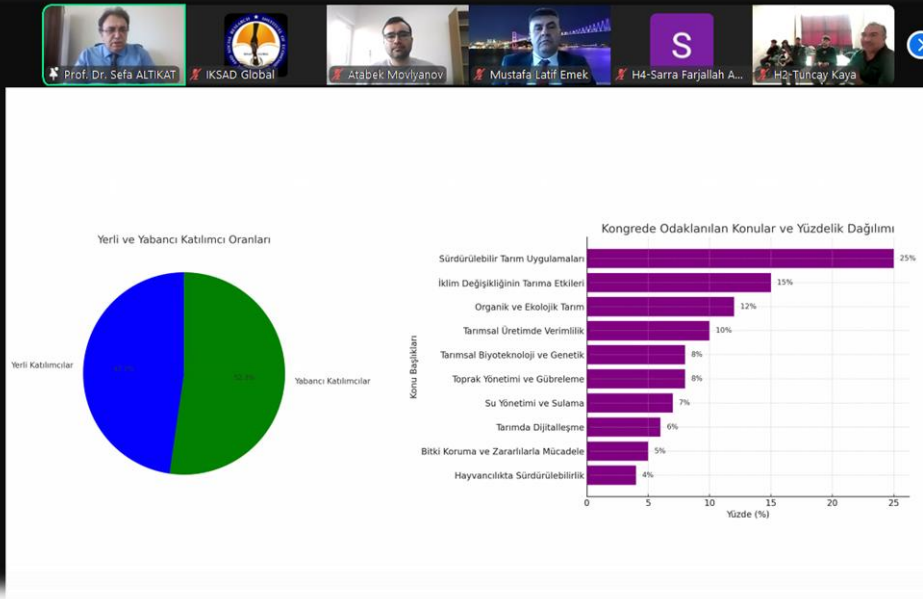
Prof. Dr. Sefa ALTIKAT
IKSAD Global
Atabek Movlyanov
Mustafa Latif Emek
S
H4-Sarra Farjallah A...
H2-Tuncay Kaya

Yerli ve Yabancı Katılımcı Oranları

Yerli Katılımcılar
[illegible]
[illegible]
Yabancı Katılımcılar

Kongrede Odaklanılan Konular ve Yüzdelik Dağılımı

Konu Başlıkları

Sürdürülebilir Tarım Uygulamaları 25%
İklim Değişikliğinin Tarıma Etkileri 15%
Organik ve Ekolojik Tarım 12%
Tarımsal Üretimde Verimlilik 10%
Tarımsal Biyoteknoloji ve Genetik 8%
Toprak Yönetimi ve Gübreleme 8%
Su Yönetimi ve Sulama 7%
Tarımda Dijitalleşme 6%
Bitki Koruma ve Zararlılarla Mücadele 5%
Hayvancılıkta Sürdürülebilirlik 4%

0 5 10 15 20 25
Yüzde (%)